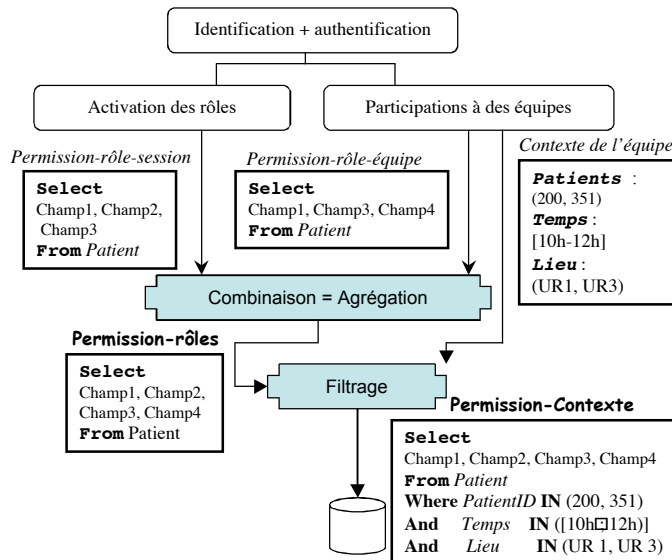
Identification + authentification

Activation des rôles

Participations à des équipes

Permission-rôle-session

Select
Champ1, Champ2, Champ3
From Patient

Permission-rôle-équipe

Select
Champ1, Champ3, Champ4
From Patient

Contexte de l'équipe

Patients : (200, 351)
Temps : [10h-12h]
Lieu : (UR1, UR3)

Combinaison = Agrégation

Permission-rôles

Select
Champ1, Champ2, Champ3, Champ4
From Patient

Filtrage

Permission-Contexte

Select
Champ1, Champ2, Champ3, Champ4
From Patient
Where PatientID IN (200, 351)
And Temps IN ([10h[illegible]12h)]
And Lieu IN (UR 1, UR 3)